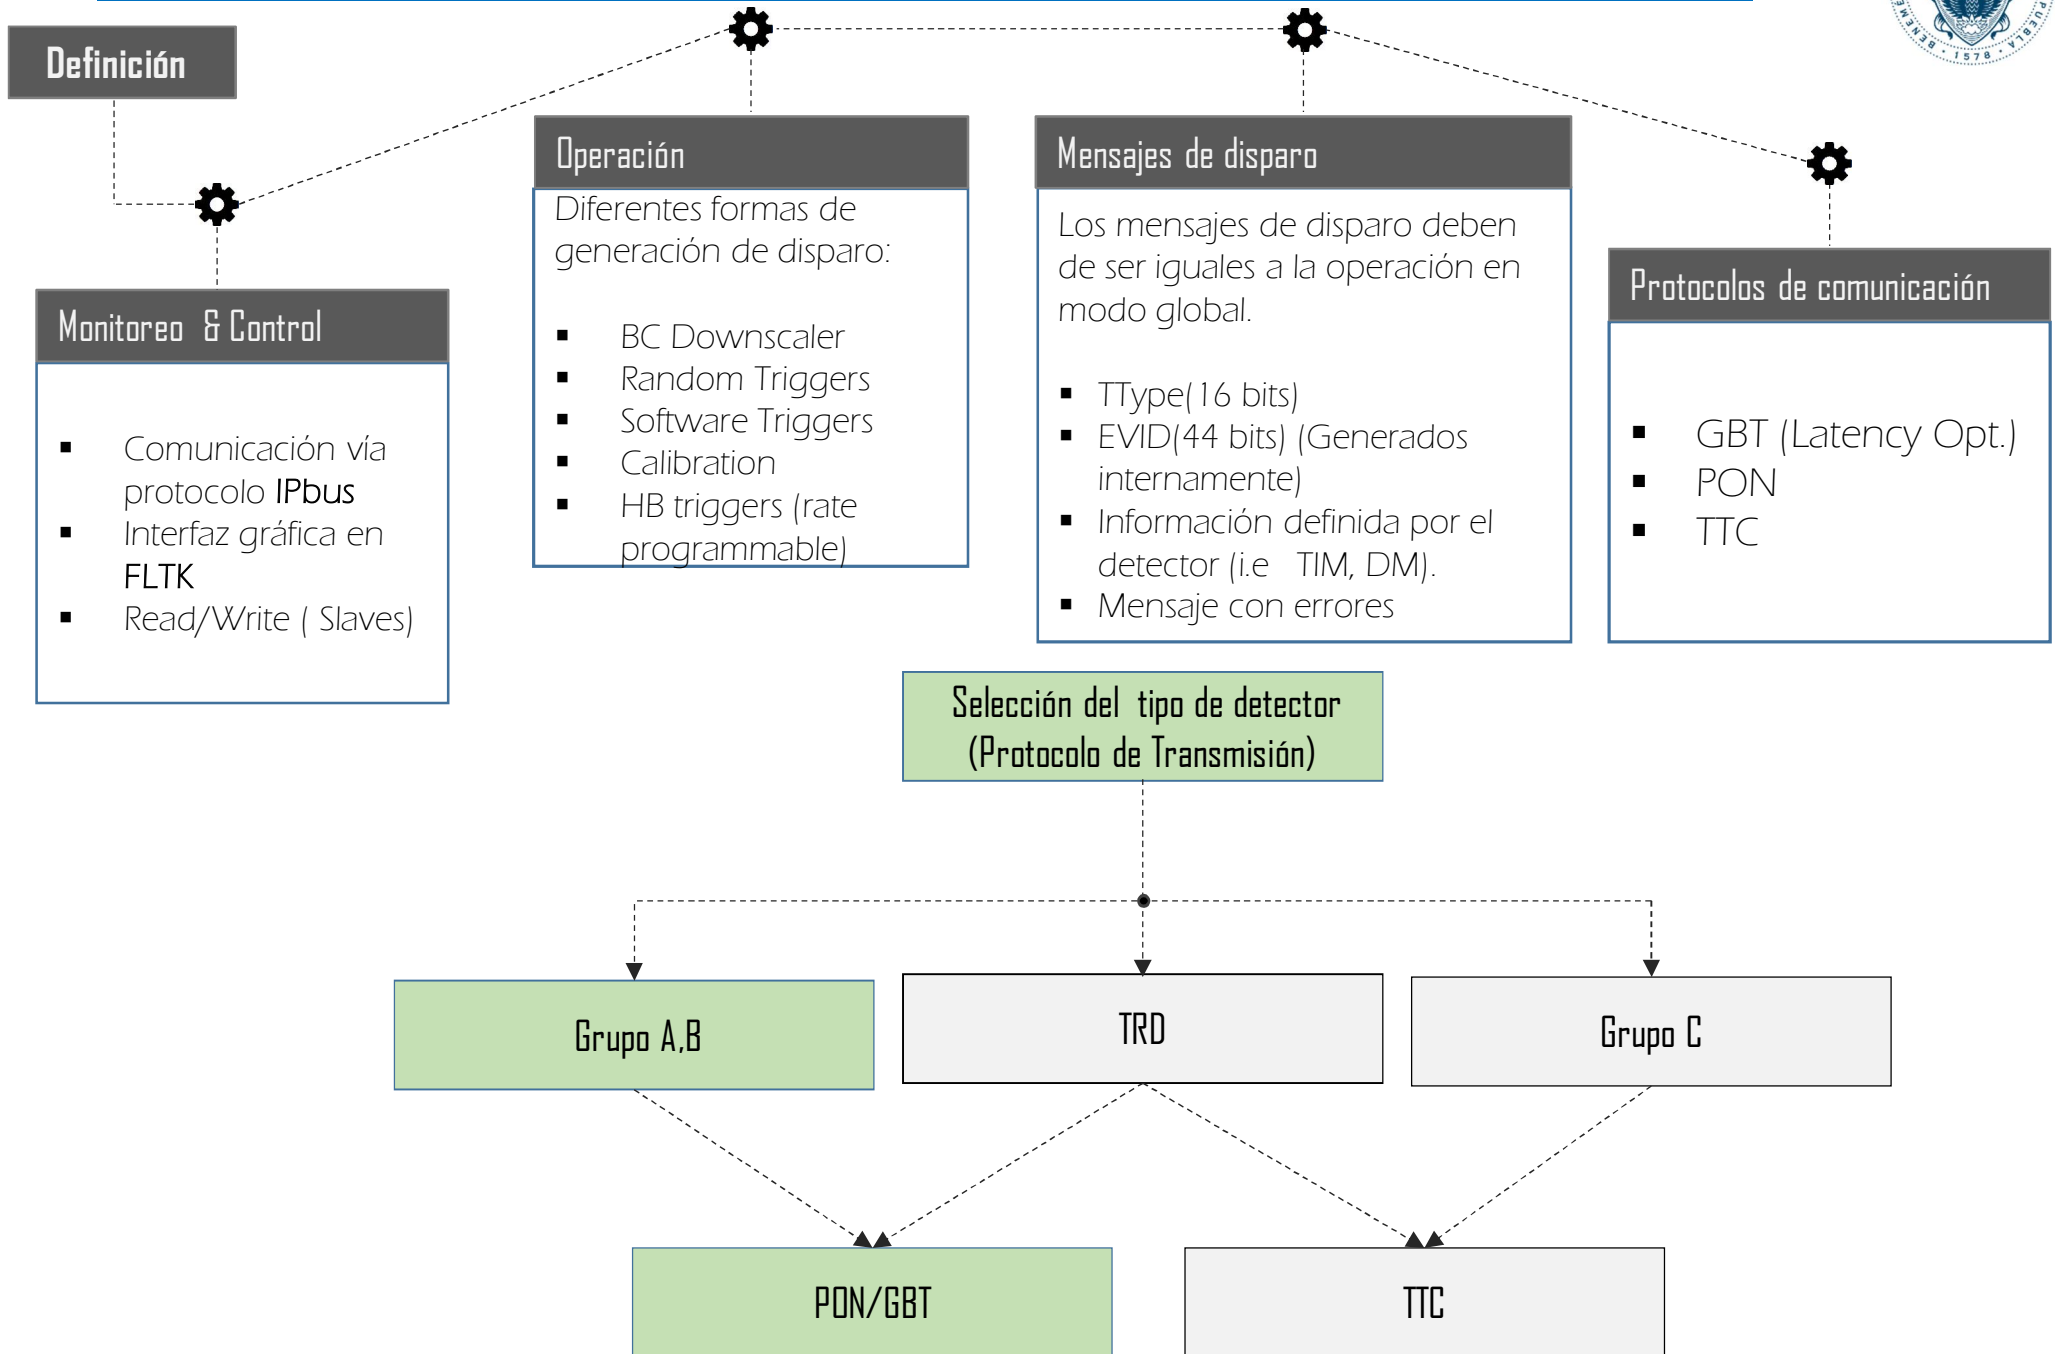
Definición

Monitoreo & Control

▪ Comunicación vía protocolo IPbus
▪ Interfaz gráfica en FLTK
▪ Read/Write ( Slaves)

Operación

Diferentes formas de generación de disparo:

▪ BC Downscaler
▪ Random Triggers
▪ Software Triggers
▪ Calibration
▪ HB triggers (rate programmable)

Mensajes de disparo

Los mensajes de disparo deben de ser iguales a la operación en modo global.

▪ TType(16 bits)
▪ EVID(44 bits) (Generados internamente)
▪ Información definida por el detector (i.e TIM, DM).
▪ Mensaje con errores

Protocolos de comunicación

▪ GBT (Latency Opt.)
▪ PON
▪ TTC

Selección del tipo de detector (Protocolo de Transmisión)

Grupo A,B

TRD

Grupo C

PON/GBT

TTC

1578